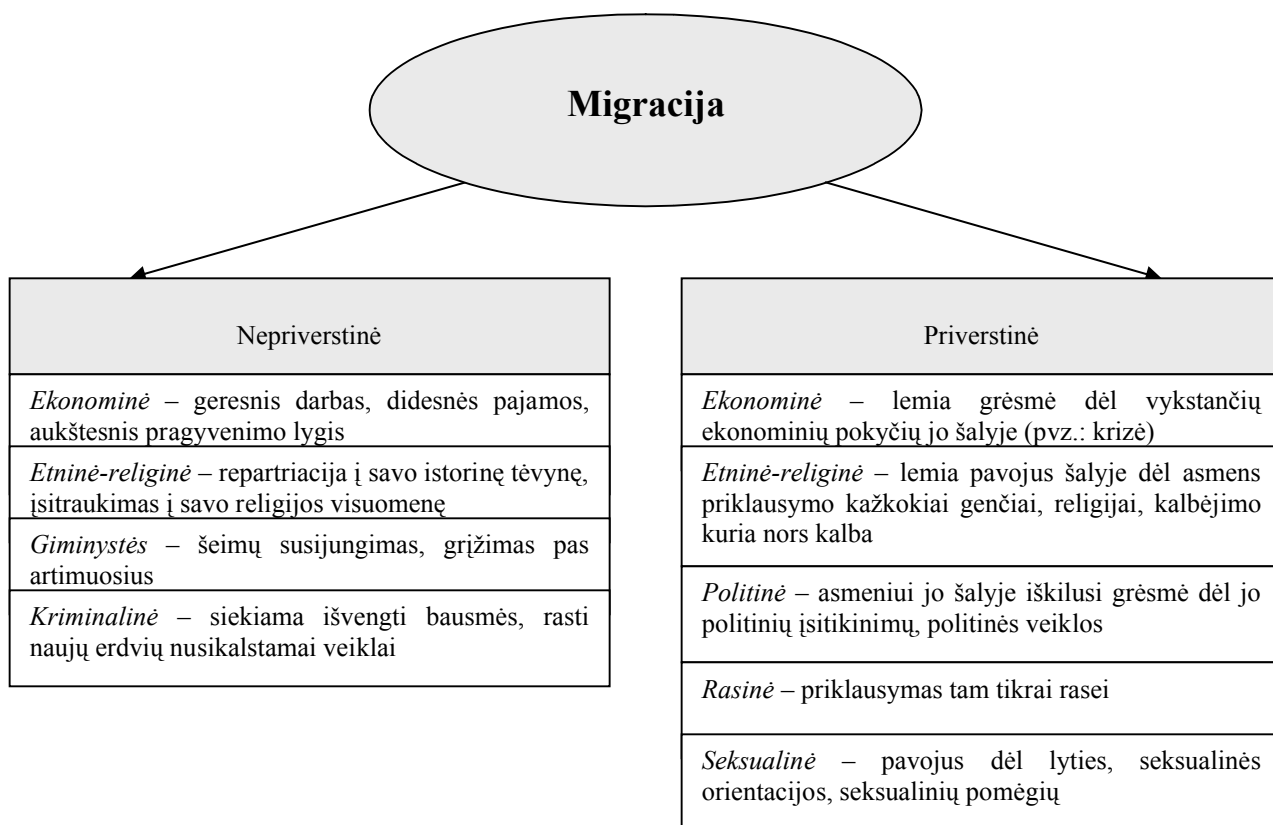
Migracija

Nepriverstinė

*Ekonominė* – geresnis darbas, didesnės pajamos, aukštesnis pragyvenimo lygis

*Etninė-religinė* – repartriacija į savo istorinę tėvynę, įsitraukimas į savo religijos visuomenę

*Giminystės* – šeimų susijungimas, grįžimas pas artimuosius

*Kriminalinė* – siekiama išvengti bausmės, rasti naujų erdvių nusikalstamai veiklai

Priverstinė

*Ekonominė* – lemia grėsmė dėl vykstančių ekonominių pokyčių jo šalyje (pvz.: krizė)

*Etninė-religinė* – lemia pavojus šalyje dėl asmens priklausymo kažkokiai genčiai, religijai, kalbėjimo kuria nors kalba

*Politinė* – asmeniui jo šalyje iškilusi grėsmė dėl jo politinių įsitikinimų, politinės veiklos

*Rasinė* – priklausymas tam tikrai rasei

*Seksualinė* – pavojus dėl lyties, seksualinės orientacijos, seksualinių pomėgių